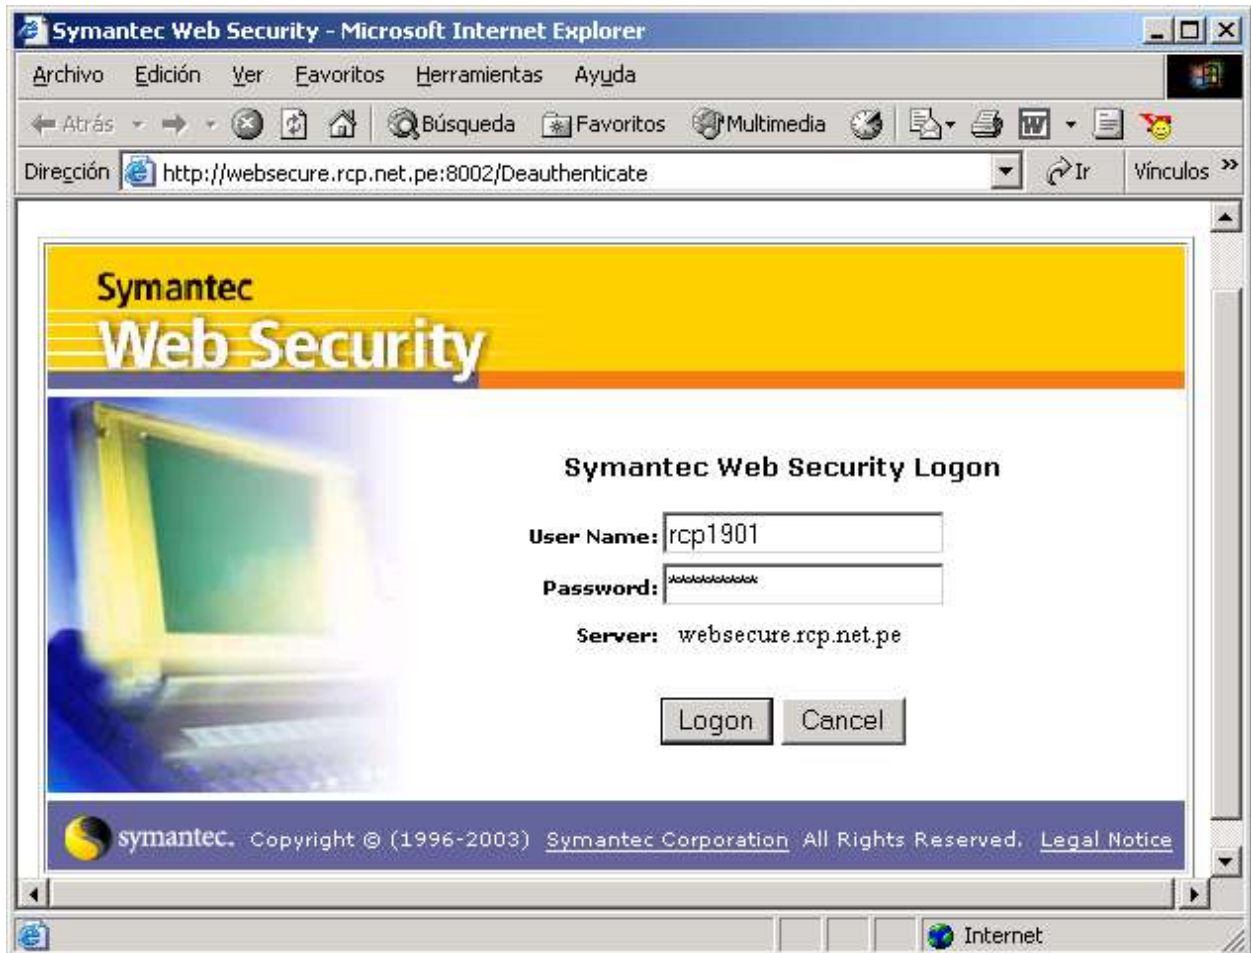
Symantec Web Security - Microsoft Internet Explorer

Archivo Edición Ver Favoritos Herramientas Ayuda

Atrás Búsqueda Favoritos Multimedia

Dirección http://websecure.rcp.net.pe:8002/Deauthenticate Ir Vínculos »

Symantec
Web Security

Symantec Web Security Logon

User Name: rcp1901

Password: *********

Server: websecure.rcp.net.pe

Logon Cancel

symantec. Copyright © (1996-2003) Symantec Corporation All Rights Reserved. Legal Notice

Internet